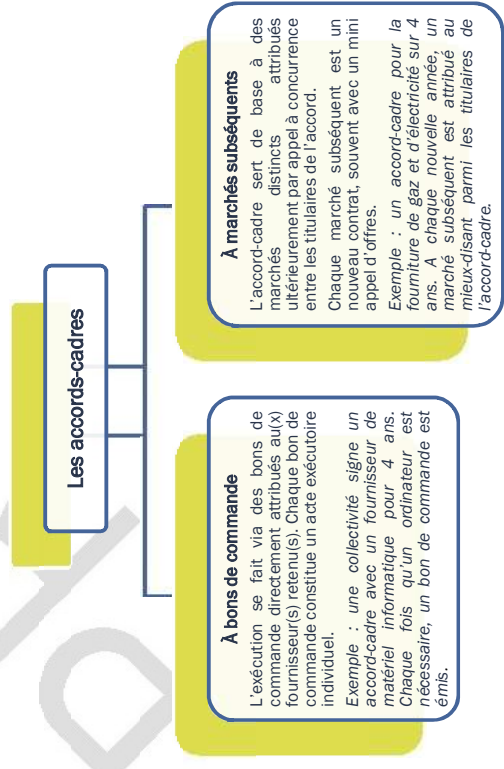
Les accords-cadres

À bons de commande

L'exécution se fait via des bons de commande directement attribués au(x) fournisseur(s) retenu(s). Chaque bon de commande constitue un acte exécutoire individuel.

Exemple : une collectivité signe un accord-cadre avec un fournisseur de matériel informatique pour 4 ans. Chaque fois qu'un ordinateur est nécessaire, un bon de commande est émis.

À marchés subséquents

L'accord-cadre sert de base à des marchés distincts attribués ultérieurement par appel à concurrence entre les titulaires de l'accord.

Chaque marché subséquent est un nouveau contrat, souvent avec un mini appel d'offres.

Exemple : un accord-cadre pour la fourniture de gaz et d'électricité sur 4 ans. À chaque nouvelle année, un marché subséquent est attribué au mieux-disant parmi les titulaires de l'accord-cadre.